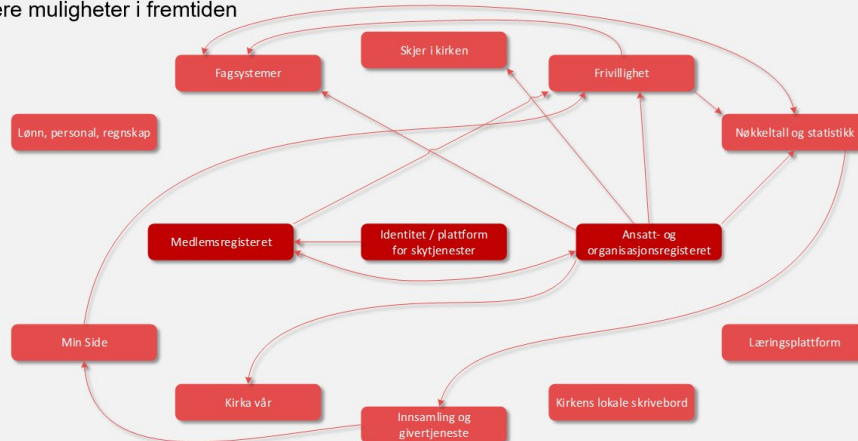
ere muligheter i fremtiden

Skjer i kirken

Fagsystemer

Frivillighet

Lønn, personal, regnskap

Nøkkeltall og statistikk

Medlemsregisteret

Identitet / plattform for skytjenester

Ansatt- og organisasjonsregisteret

Min Side

Læringsplattform

Kirka vår

Kirkens lokale skrivebord

Innsamling og givertjeneste